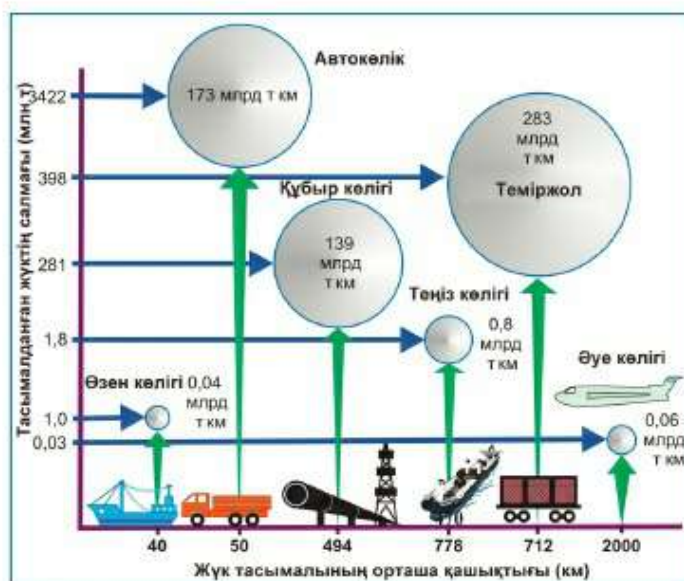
Тасымалданған жүктің салмағы (млн т)

3422
398
281
1,8
1,0
0,03

Автокөлік
173 млрд т км

283 млрд т км
Теміржол

Құбыр көлігі
139 млрд т км

Теңіз көлігі
0,8 млрд т км

Әуе көлігі
0,06 млрд т км

Өзен көлігі 0,04 млрд т км

40
50
494
778
712
2000

Жүк тасымалының орташа қашықтығы (км)